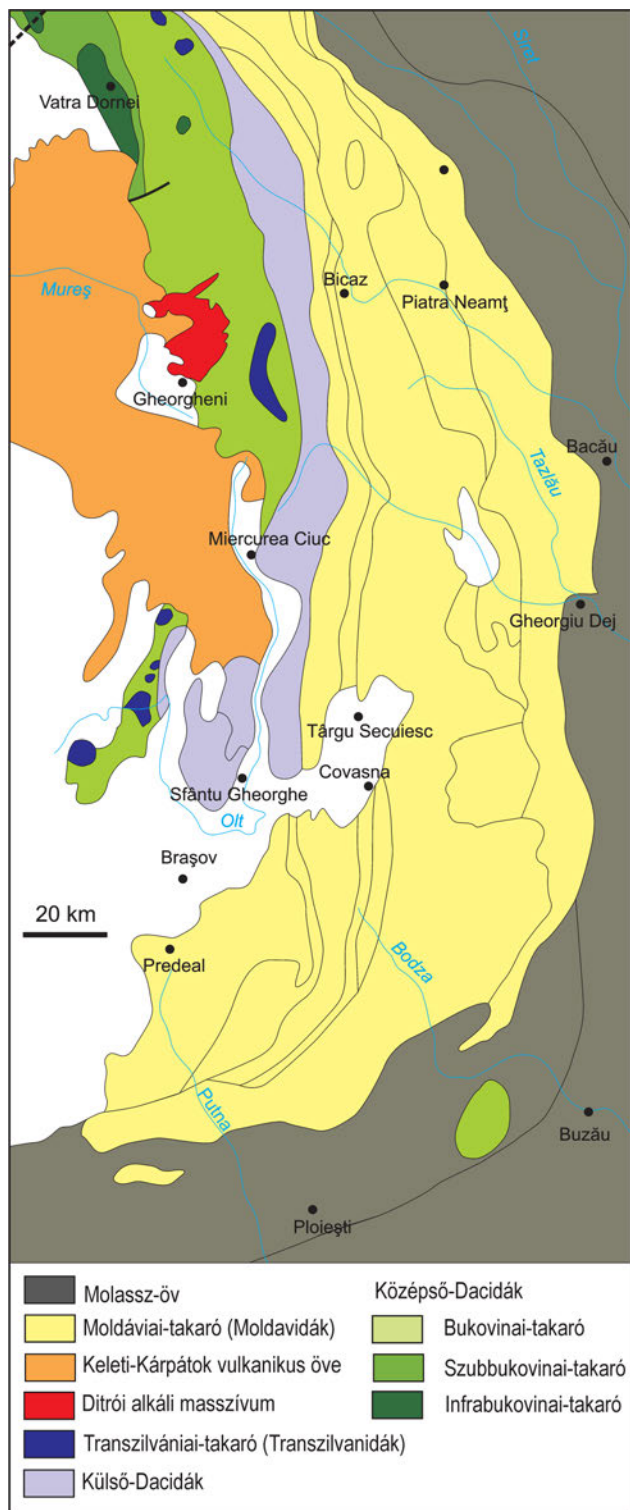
Siret
Vatra Dornei
Mureş
Bicaz
Piatra Neamţ
Gheorgheni
Bacău
Tazlău
Miercurea Ciuc
Gheorgiu Dej
Târgu Secuiesc
Covasna
Sfântu Gheorghe
Olt
Braşov
20 km
Predeal
Bodza
Putna
Buzău
Ploieşti

Molassz-öv
Moldáviai-takaró (Moldavidák)
Keleti-Kárpátok vulkanikus öve
Ditrói alkáli masszívum
Transzilvániai-takaró (Transzilvanidák)
Külső-Dacidák
Középső-Dacidák
Bukovinai-takaró
Szubbukovinai-takaró
Infrabukovinai-takaró